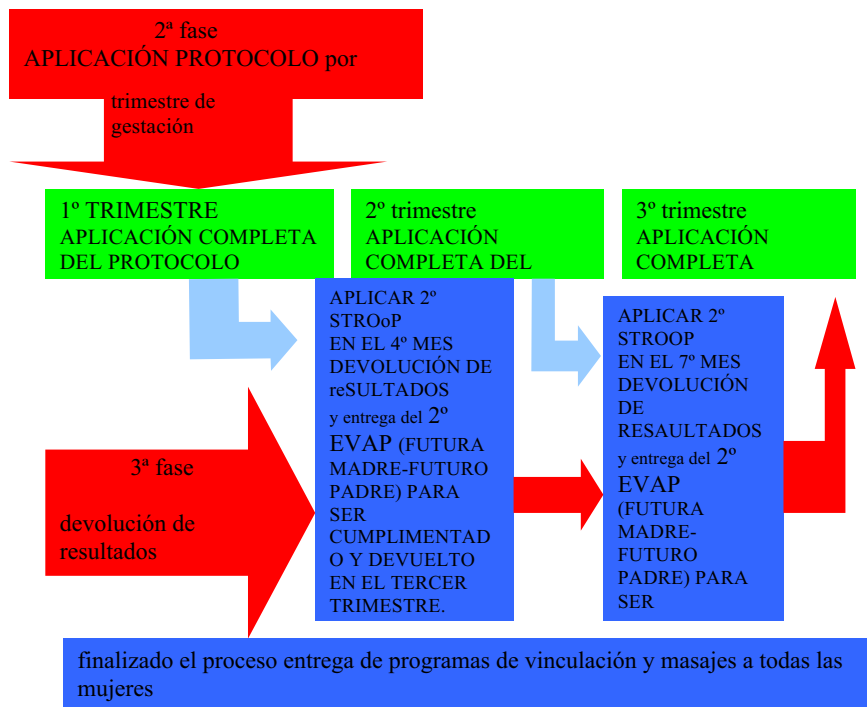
2ª fase
APLICACIÓN PROTOCOLO por

trimestre de gestación

1º TRIMESTRE
APLICACIÓN COMPLETA DEL PROTOCOLO

2º trimestre
APLICACIÓN COMPLETA DEL

3º trimestre
APLICACIÓN COMPLETA

APLICAR 2º STROoP EN EL 4º MES DEVOLUCIÓN DE reSULTADOS y entrega del 2º EVAP (FUTURA MADRE-FUTURO PADRE) PARA SER CUMPLIMENTADO Y DEVUELTO EN EL TERCER TRIMESTRE.

APLICAR 2º STROOP EN EL 7º MES DEVOLUCIÓN DE RESAULTADOS y entrega del 2º EVAP (FUTURA MADRE-FUTURO PADRE) PARA SER

3ª fase

devolución de resultados

finalizado el proceso entrega de programas de vinculación y masajes a todas las mujeres